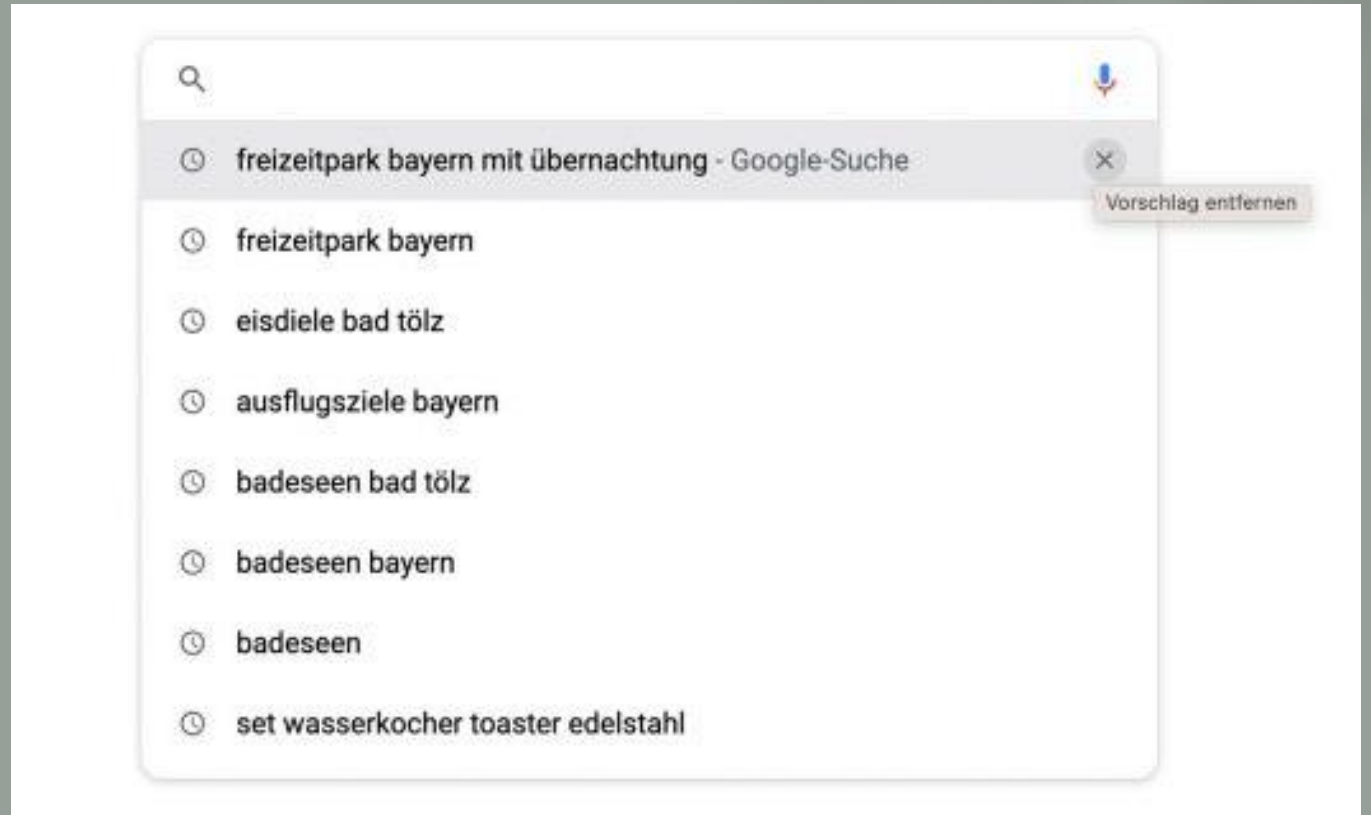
freizeitpark bayern mit übernachtung - Google-Suche

Vorschlag entfernen

freizeitpark bayern

eisdiele bad tölz

ausflugsziele bayern

badeseen bad tölz

badeseen bayern

badeseen

set wasserkocher toaster edelstahl